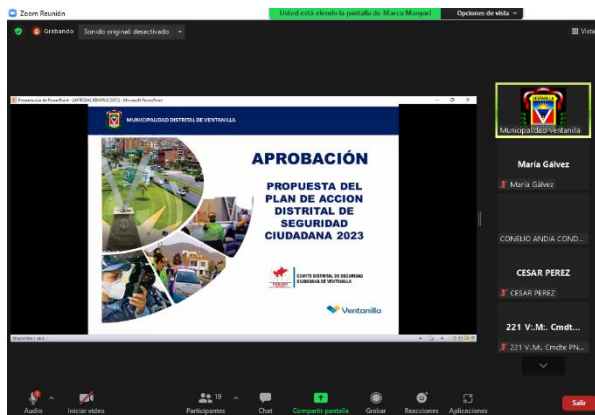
Zoom Reunión

Usted está viendo la pantalla de Marco Manyari

Opciones de vista

Grabando

Sonido original: desactivado

Vista

MUNICIPALIDAD DISTRITAL DE VENTANILLA

APROBACIÓN

PROPUESTA DEL PLAN DE ACCION DISTRITAL DE SEGURIDAD CIUDADANA 2023

COMITÉ DISTRITAL DE SEGURIDAD CIUDADANA DE VENTANILLA

Ventanilla

Municipalidad Ventanilla

María Gálvez

María Gálvez

CONELIO ANDIA COND...

CESAR PEREZ

CESAR PEREZ

221 V..M.. Cmdt...

221 V..M.. Cmdte PN...

Audio

Iniciar video

19

Participantes

Chat

Compartir pantalla

Grabar

Reacciones

Aplicaciones

Salir